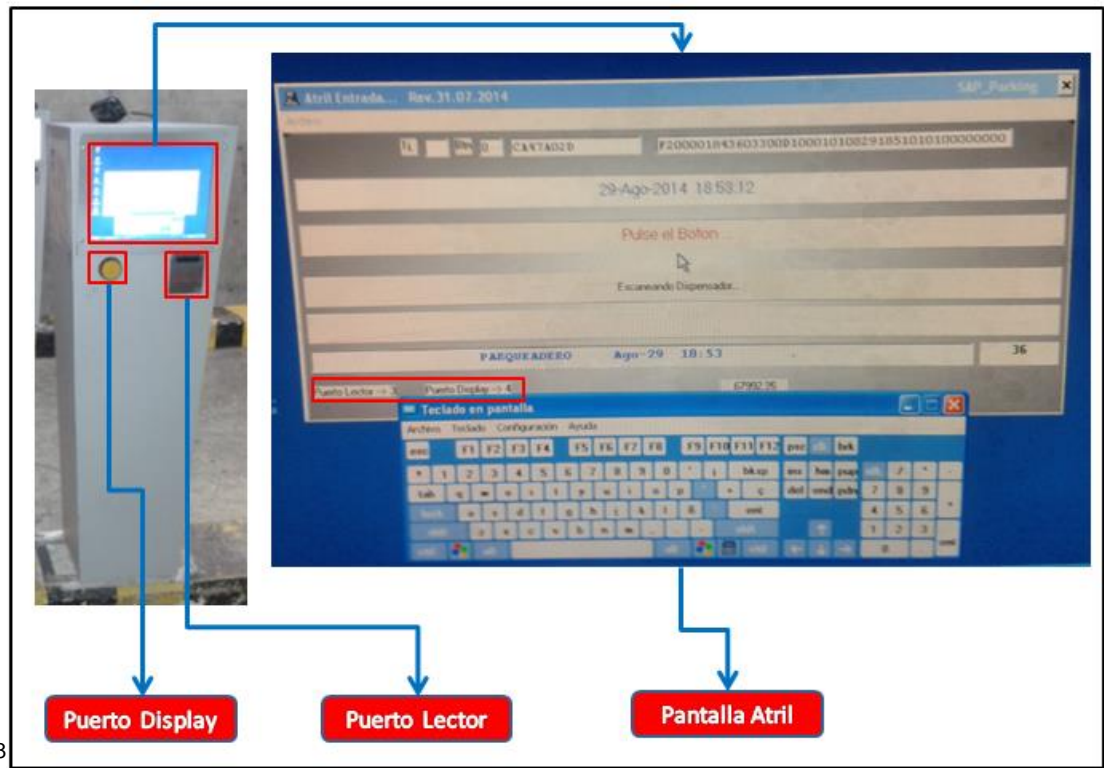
Atril Entrada... Rev. 31.07.2014

SAP_Parking

Archivo

TL

CANTA02D

F2000018436033000100010100291851010100000000

29-Ago-2014 18:53:12

Pulse el Boton ...

Escaneando Dispensador...

PARQUEADERO Ago-29 18:53

36

Puerto Lector --> 3

Puerto Display --> 4

67992.26

Teclado en pantalla

Archivo Teclado Configuración Ayuda

esc F1 F2 F3 F4 F5 F6 F7 F8 F9 F10 F11 F12 psc slk brk

1 2 3 4 5 6 7 8 9 0 bksp ins hm pup nlk / *

tab q w e r t y u i o p del end pdn 7 8 9

lock a s d f g h j k l ent 4 5 6

shft z x c v b n m shft 1 2 3

ctrl alt alt ctrl 0 ent

Puerto Display

Puerto Lector

Pantalla Atril

3